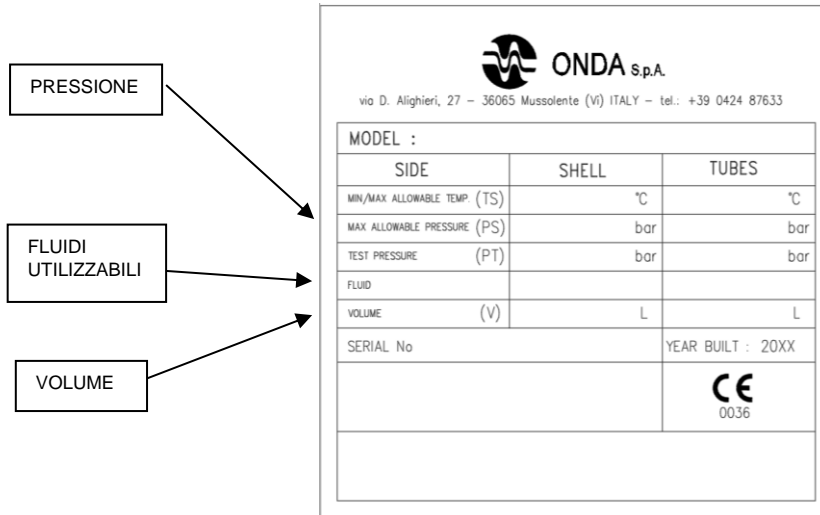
PRESSIONE

FLUIDI UTILIZZABILI

VOLUME

ONDA S.p.A.

via D. Alighieri, 27 – 36065 Mussolente (Vi) ITALY – tel.: +39 0424 87633

MODEL :

| SIDE | SHELL | TUBES |
|---|---|---|
| MIN/MAX ALLOWABLE TEMP. (TS) | °C | °C |
| MAX ALLOWABLE PRESSURE (PS) | bar | bar |
| TEST PRESSURE (PT) | bar | bar |
| FLUID | | |
| VOLUME (V) | L | L |

SERIAL No

YEAR BUILT : 20XX

CE
0036